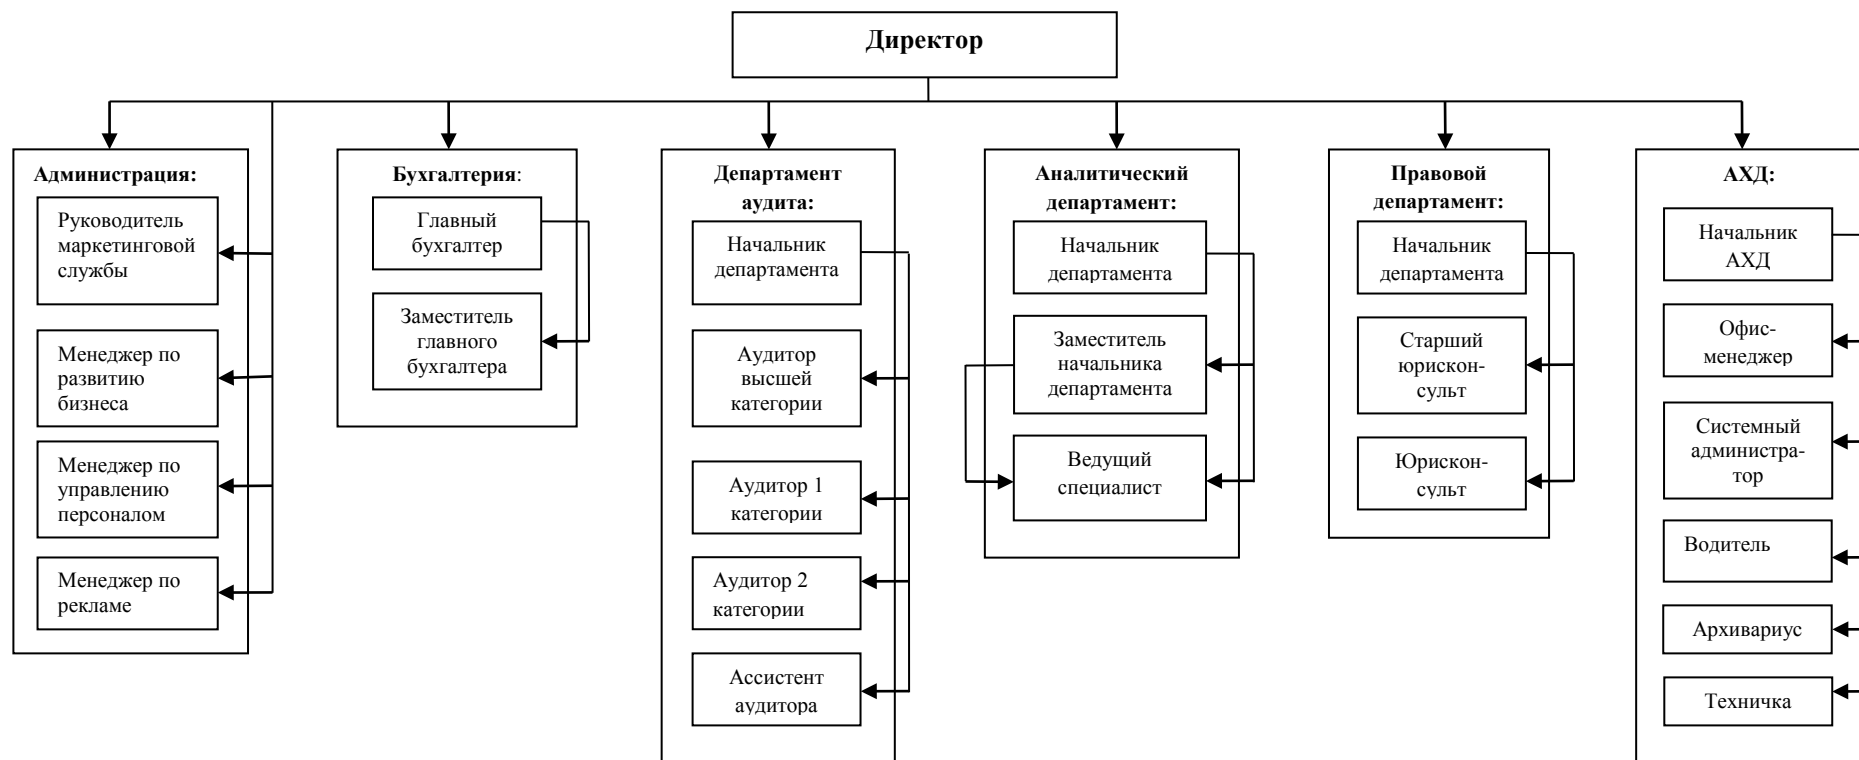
Директор

Администрация:

Руководитель маркетинговой службы

Менеджер по развитию бизнеса

Менеджер по управлению персоналом

Менеджер по рекламе

Бухгалтерия:

Главный бухгалтер

Заместитель главного бухгалтера

Департамент аудита:

Начальник департамента

Аудитор высшей категории

Аудитор 1 категории

Аудитор 2 категории

Ассистент аудитора

Аналитический департамент:

Начальник департамента

Заместитель начальника департамента

Ведущий специалист

Правовой департамент:

Начальник департамента

Старший юрисконсульт

Юрисконсульт

АХД:

Начальник АХД

Офис-менеджер

Системный администратор

Водитель

Архивариус

Техничка